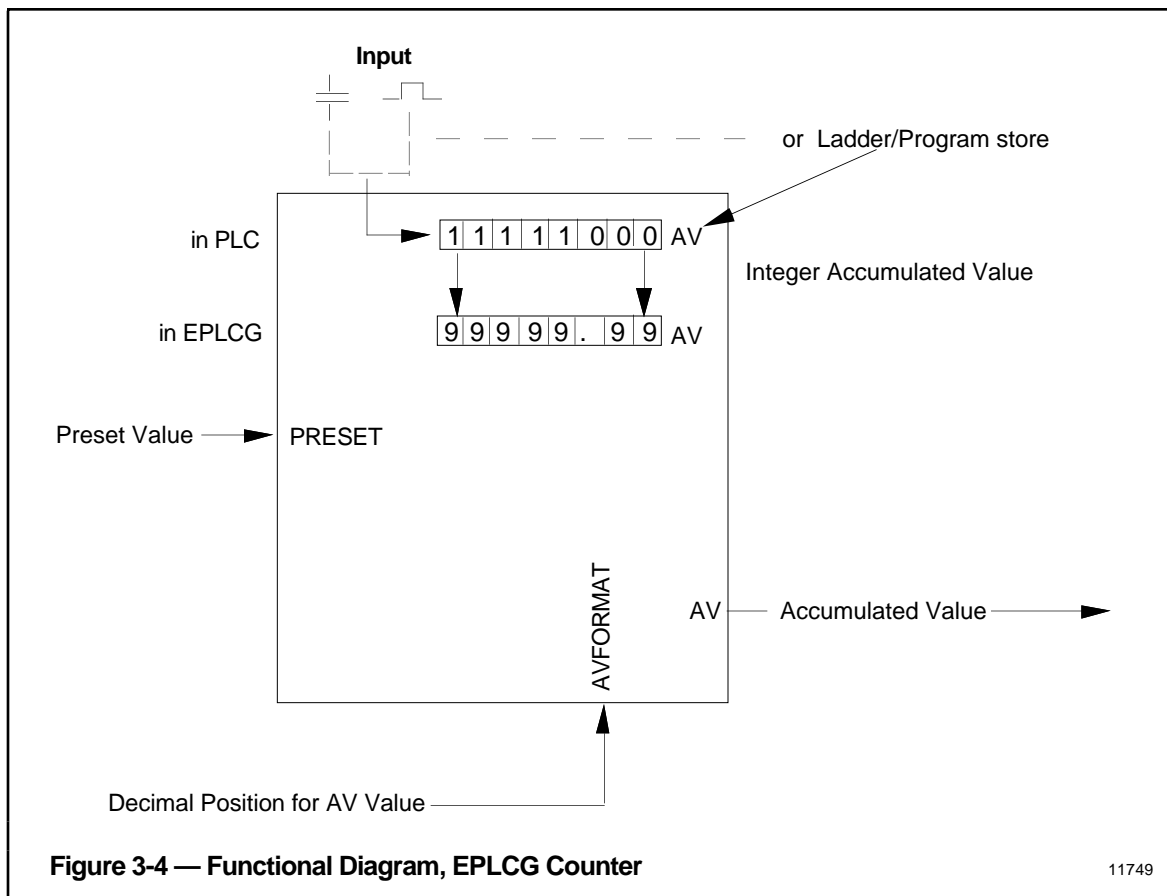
Input

or Ladder/Program store

in PLC

1 1 1 1 1 0 0 0 AV

Integer Accumulated Value

in EPLCG

9 9 9 9 9 . 9 9 AV

Preset Value

PRESET

AVFORMAT

AV

Accumulated Value

Decimal Position for AV Value

Figure 3-4 — Functional Diagram, EPLCG Counter

11749